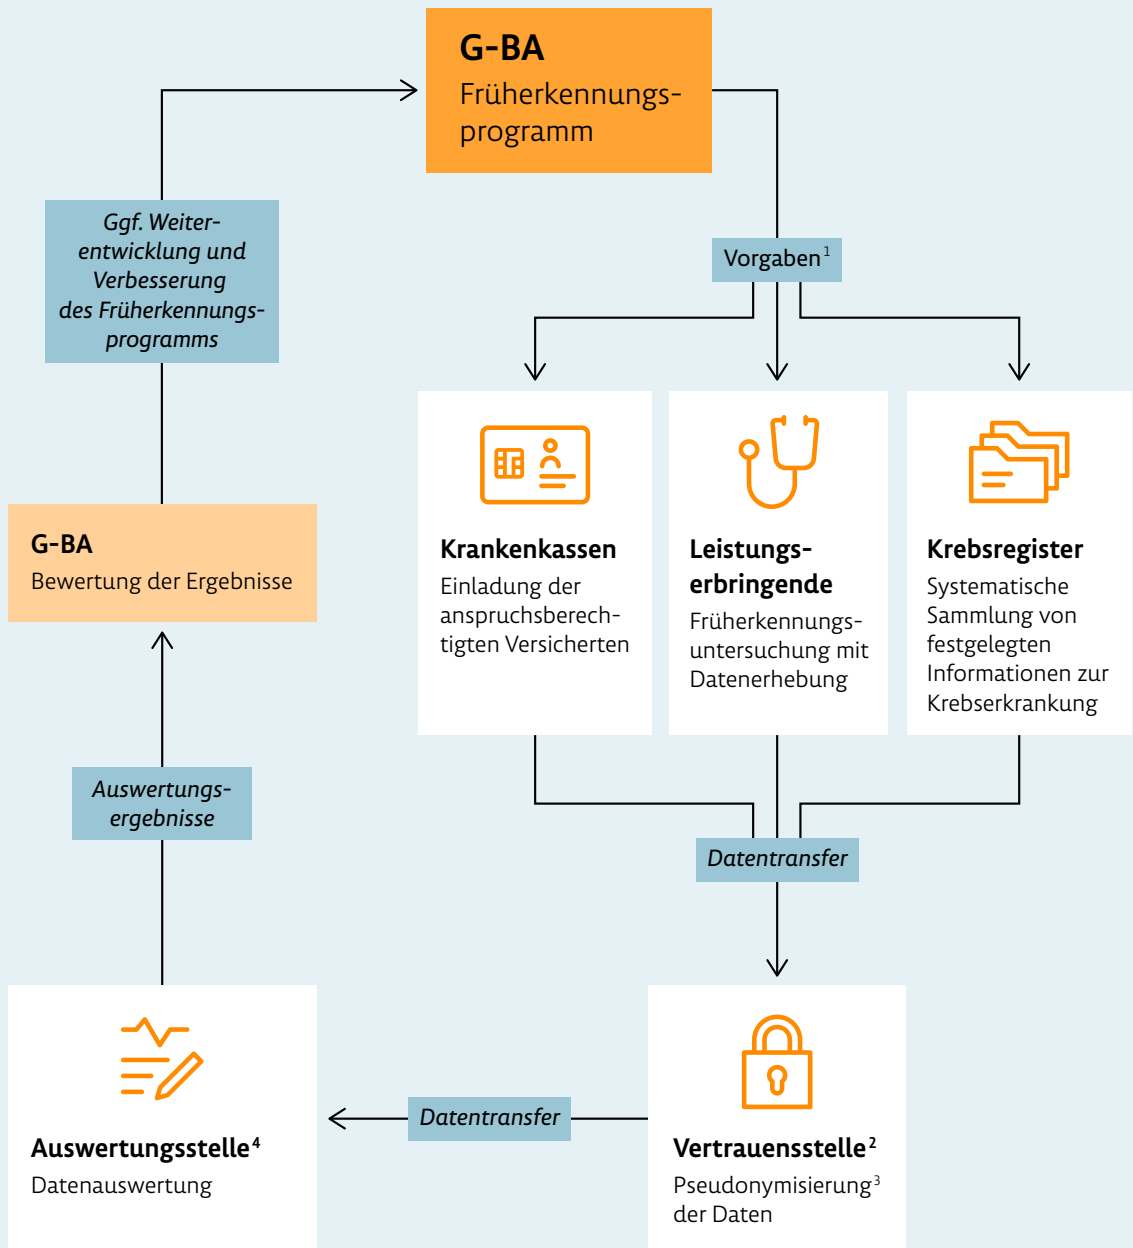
G-BA
Früherkennungsprogramm

Vorgaben$^1$

Ggf. Weiterentwicklung und Verbesserung des Früherkennungsprogramms

Krankenkassen
Einladung der anspruchsberechtigten Versicherten

Leistungserbringende
Früherkennungsuntersuchung mit Datenerhebung

Krebsregister
Systematische Sammlung von festgelegten Informationen zur Krebserkrankung

G-BA
Bewertung der Ergebnisse

Auswertungsergebnisse

Datentransfer

Auswertungsstelle$^4$
Datenauswertung

Datentransfer

Vertrauensstelle$^2$
Pseudonymisierung$^3$ der Daten